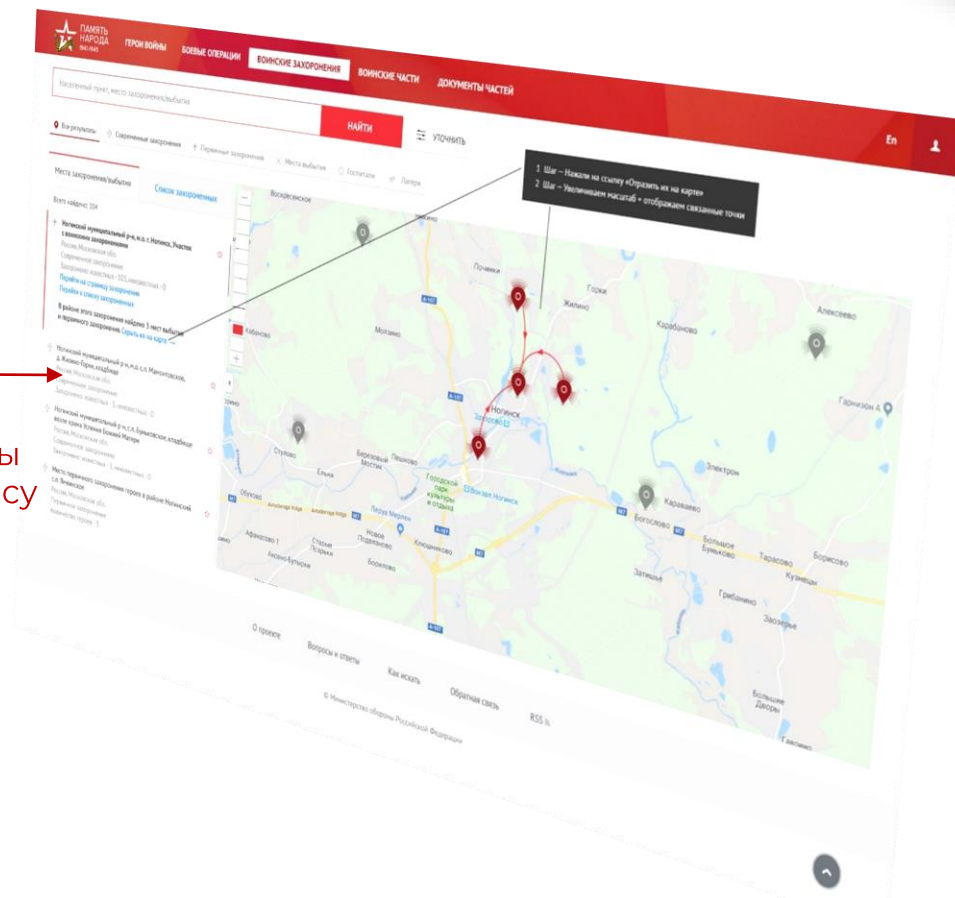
ПАМЯТЬ НАРОДА 1941-1945

ГЕРОИ ВОЙНЫ БОЕВЫЕ ОПЕРАЦИИ ВОИНСКИЕ ЗАХОРОНЕНИЯ ВОИНСКИЕ ЧАСТИ ДОКУМЕНТЫ ЧАСТЕЙ

Населенный пункт, место захоронения/выбытия

НАЙТИ

УТОЧНИТЬ

En

Все результаты Современные захоронения Первичные захоронения Места выбытия Госпитали Лагеря

Места захоронения/выбытия Список захороненных

Всего найдено: 104

Ногинский муниципальный р-н, м.о. г. Ногинск, Участок с воинскими захоронениями
Россия, Московская обл.
Современное захоронение
Захоронено известных - 103, неизвестных - 0
Перейти на страницу захоронения
Перейти к списку захороненных

В районе этого захоронения найдено 3 мест выбытия и первичного захоронения. Скрыть их на карте

Ногинский муниципальный р-н, м.о. с.п. Мамонтовское, д. Жилино-Горки, кладбище
Россия, Московская обл.
Современное захоронение
Захоронено известных - 5, неизвестных - 0

Ногинский муниципальный р-н, с.п. Буньковское, кладбище возле храма Успения Божией Матери
Россия, Московская обл.
Современное захоронение
Захоронено известных - 1, неизвестных - 0

Место первичного захоронения героев в районе Ногинский с.п. Вечевское
Россия, Московская обл.
Первичное захоронение
Количество героев - 1

1 Шаг – Нажали на ссылку «Отразить их на карте»
2 Шаг – Увеличиваем масштаб + отображаем связанные точки

ы
су

Воскресенское Починки Горки Жилино Алексеево Карабаново Кабаново Молзино Ногинск Гарнизон А Электрон Стулово Ельня Березовый Мостик Пешково Городской парк культуры и отдыха Вокзал Ногинск Караваево Обухово Богослово Афанасово-1 Старые Псарьки Новое Подвязново Клюшниково Большое Буньково Тарасово Борисово Кузнецы Затишье Грибаново Заозерье Аксено-Бутырки Большие Дворы

О проекте Вопросы и ответы Как искать Обратная связь RSS

© Министерство обороны Российской Федерации